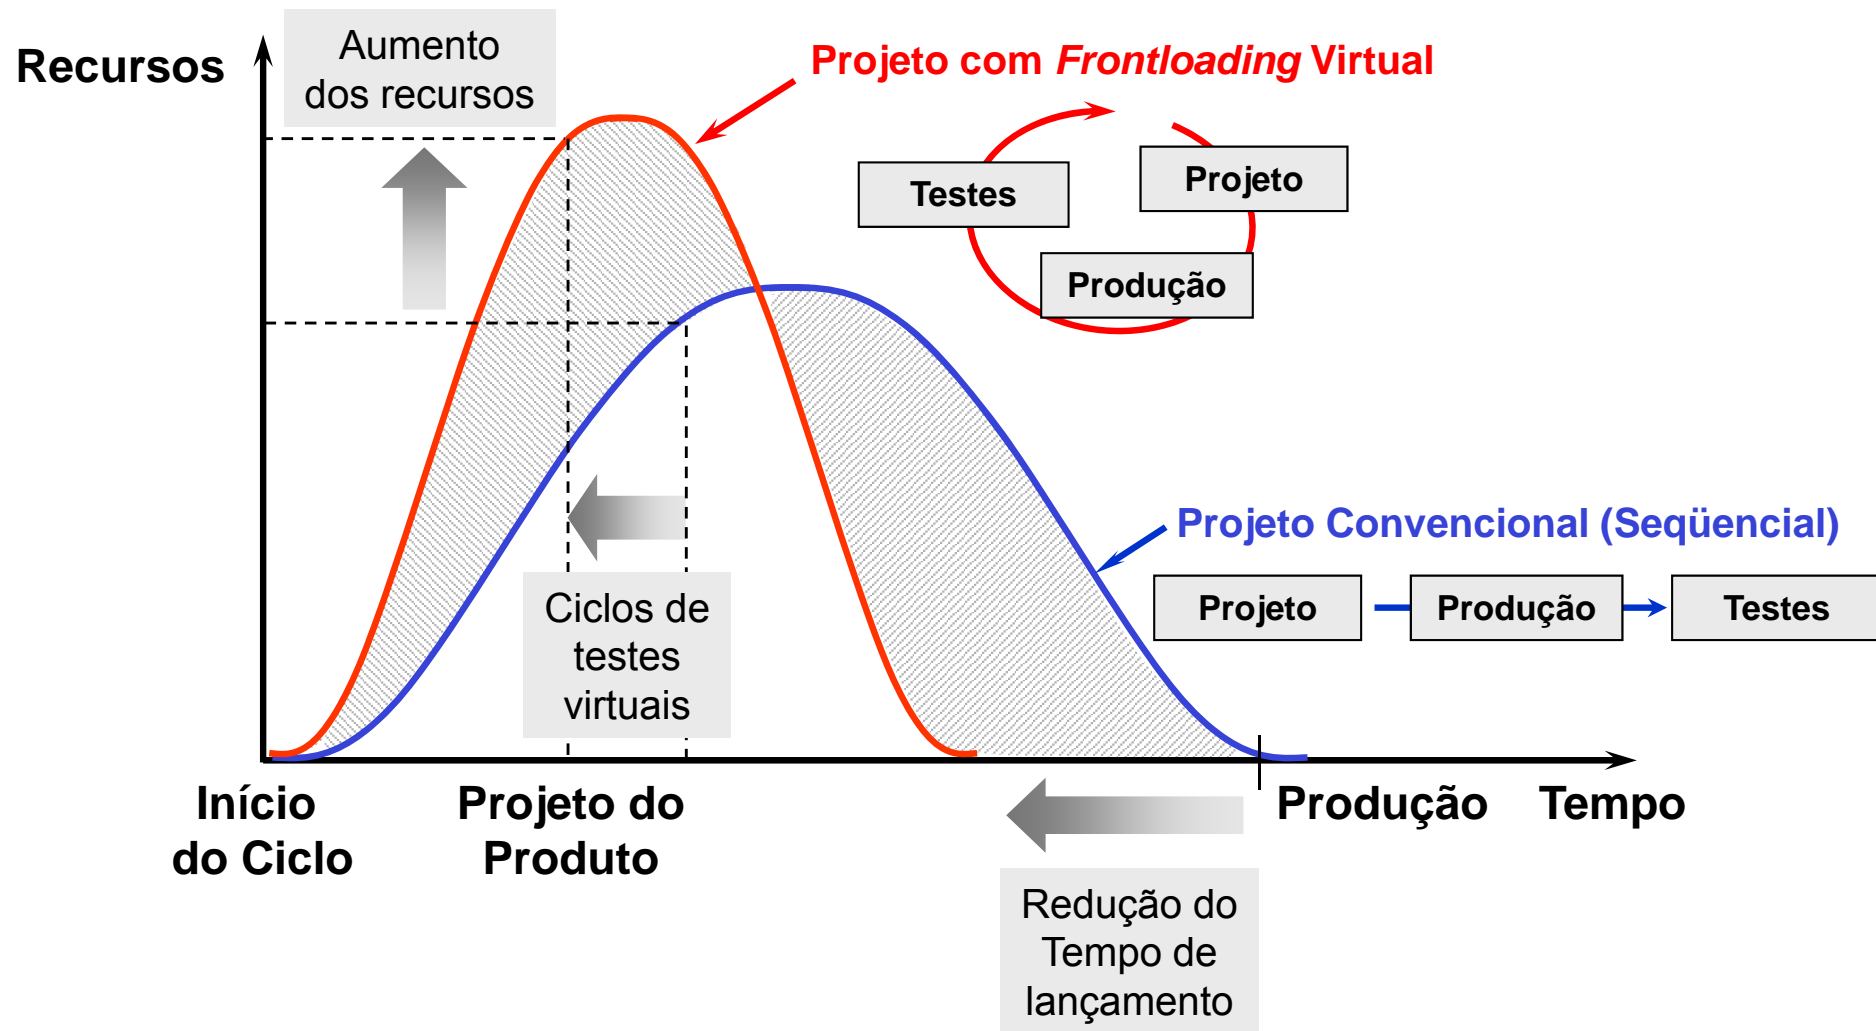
Recursos

Aumento dos recursos

Projeto com *Frontloading* Virtual

Testes

Projeto

Produção

Projeto Convencional (Seqüencial)

Projeto

Produção

Testes

Ciclos de testes virtuais

Início do Ciclo

Projeto do Produto

Produção

Tempo

Redução do Tempo de lançamento